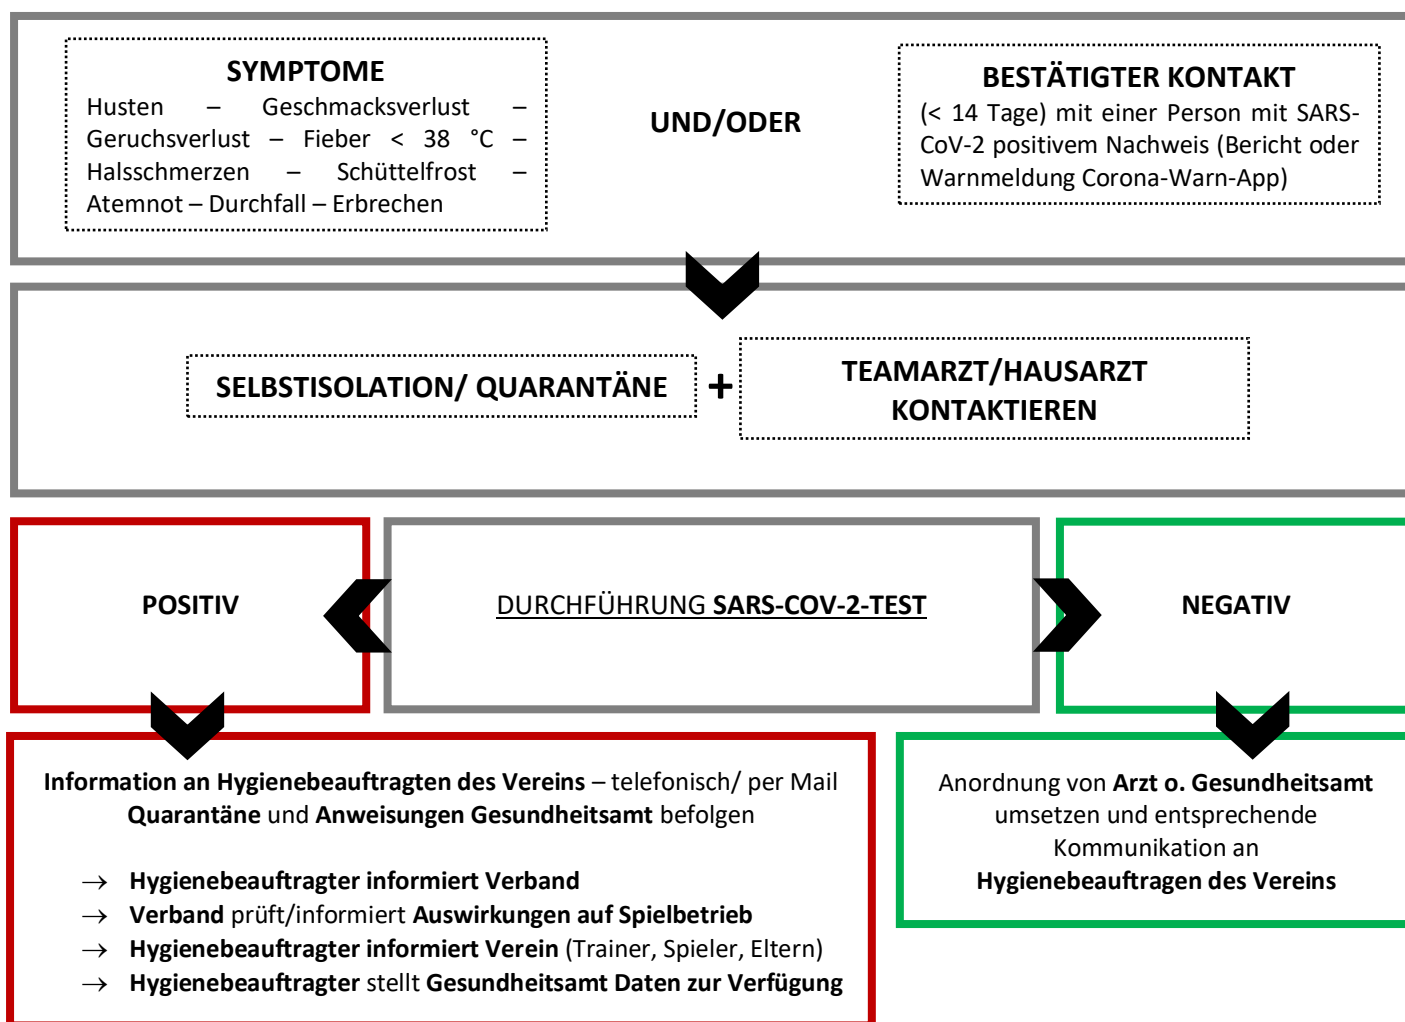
SYMPTOME
Husten – Geschmacksverlust – Geruchsverlust – Fieber < 38 °C – Halsschmerzen – Schüttelfrost – Atemnot – Durchfall – Erbrechen

UND/ODER

BESTÄTIGTER KONTAKT
(< 14 Tage) mit einer Person mit SARS-CoV-2 positivem Nachweis (Bericht oder Warnmeldung Corona-Warn-App)

SELBSTISOLATION/ QUARANTÄNE + TEAMARZT/HAUSARZT KONTAKTIEREN

POSITIV

DURCHFÜHRUNG SARS-COV-2-TEST

NEGATIV

Information an Hygienebeauftragten des Vereins – telefonisch/ per Mail
Quarantäne und Anweisungen Gesundheitsamt befolgen

→ Hygienebeauftragter informiert Verband
→ Verband prüft/informiert Auswirkungen auf Spielbetrieb
→ Hygienebeauftragter informiert Verein (Trainer, Spieler, Eltern)
→ Hygienebeauftragter stellt Gesundheitsamt Daten zur Verfügung

Anordnung von Arzt o. Gesundheitsamt umsetzen und entsprechende Kommunikation an Hygienebeauftragen des Vereins